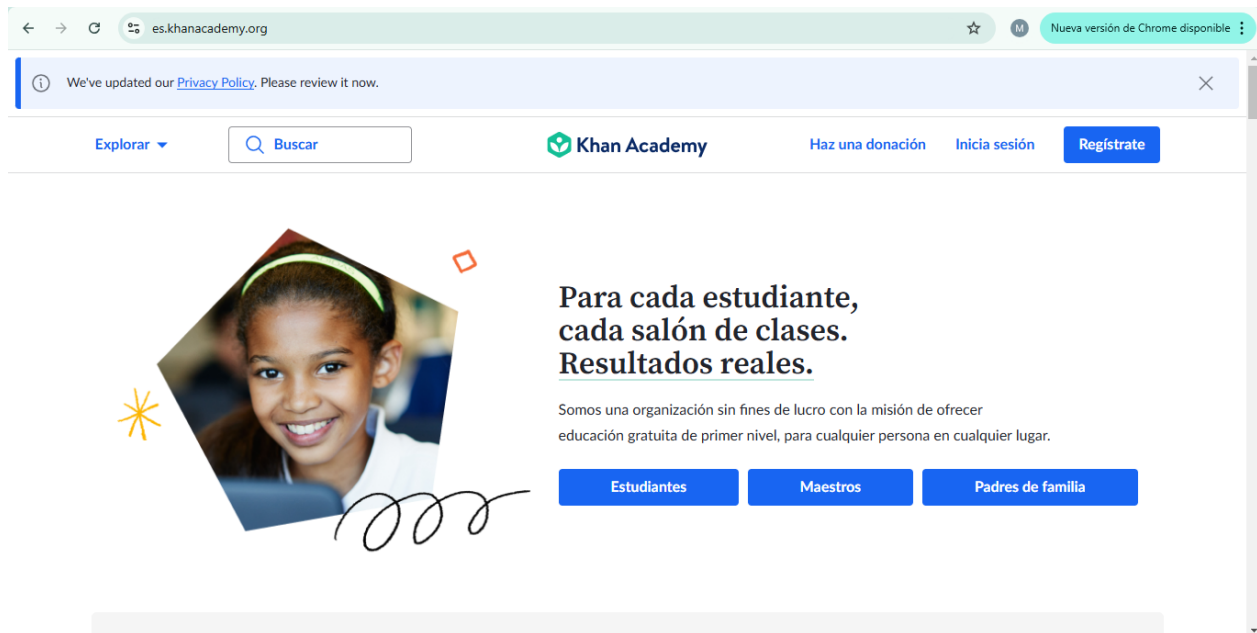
es.khanacademy.org

M

Nueva versión de Chrome disponible

We've updated our Privacy Policy. Please review it now.

Explorar

Buscar

Khan Academy

Haz una donación

Inicia sesión

Regístrate

Para cada estudiante, cada salón de clases. Resultados reales.

Somos una organización sin fines de lucro con la misión de ofrecer educación gratuita de primer nivel, para cualquier persona en cualquier lugar.

Estudiantes

Maestros

Padres de familia